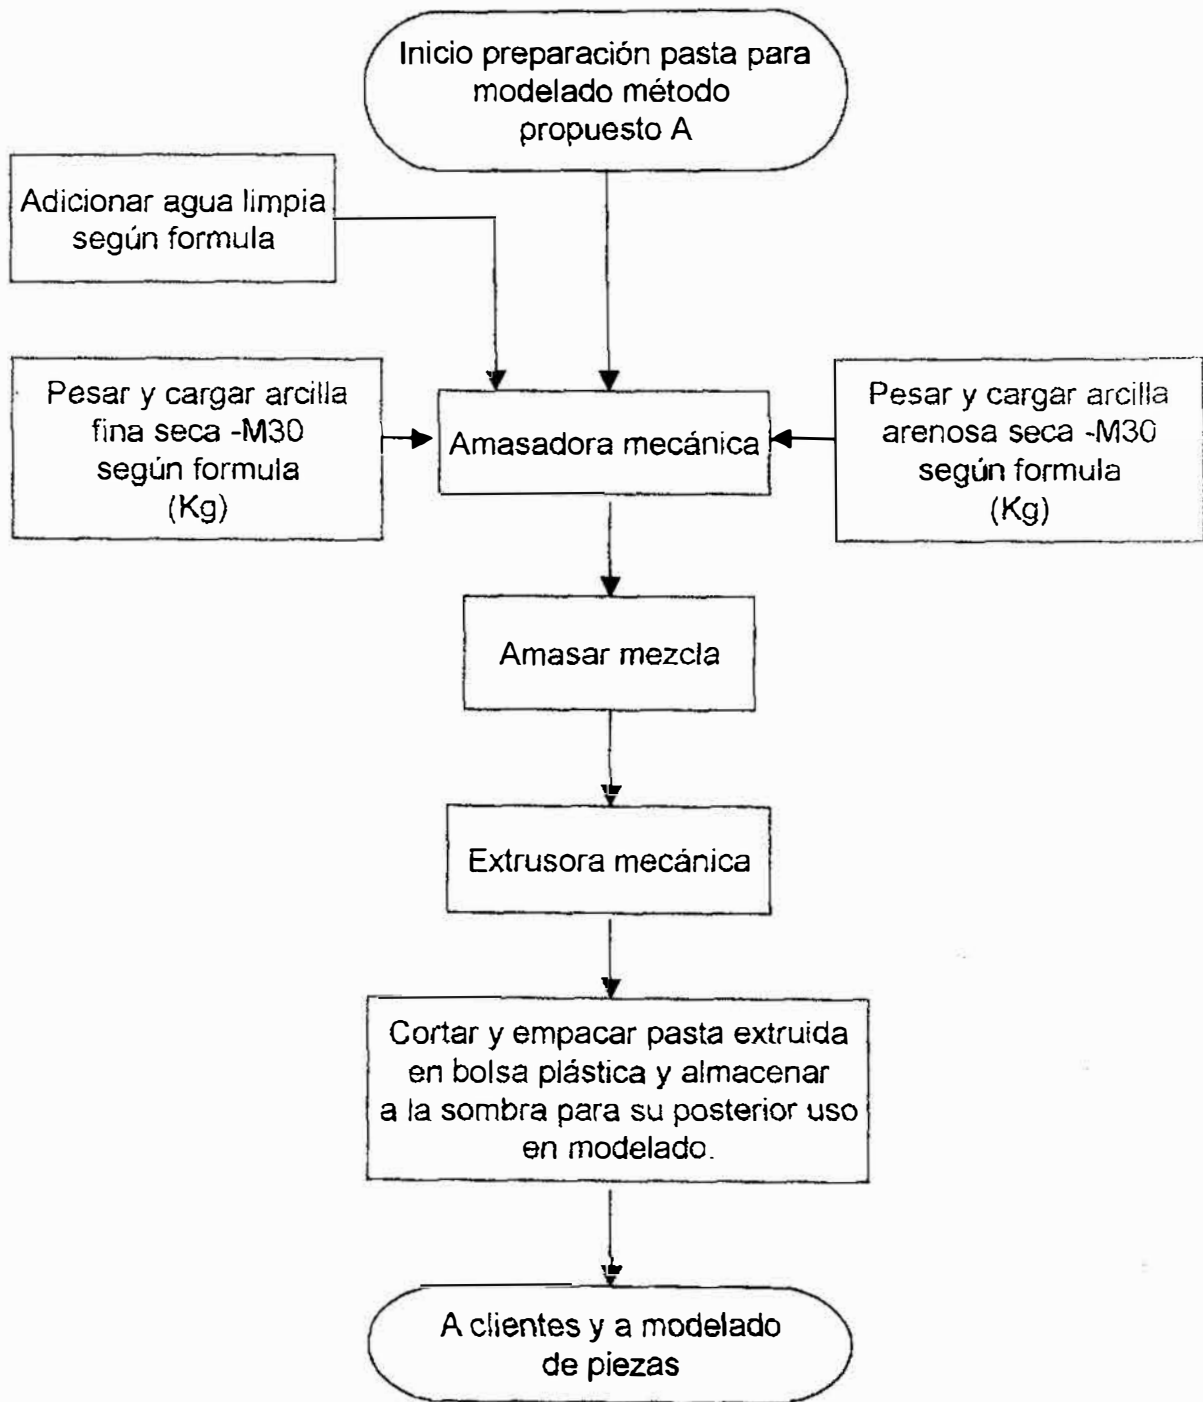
Inicio preparación pasta para modelado método propuesto A

Adicionar agua limpia según formula

Pesar y cargar arcilla fina seca -M30 según formula (Kg)

Amasadora mecánica

Pesar y cargar arcilla arenosa seca -M30 según formula (Kg)

Amasar mezcla

Extrusora mecánica

Cortar y empacar pasta extruida en bolsa plástica y almacenar a la sombra para su posterior uso en modelado.

A clientes y a modelado de piezas